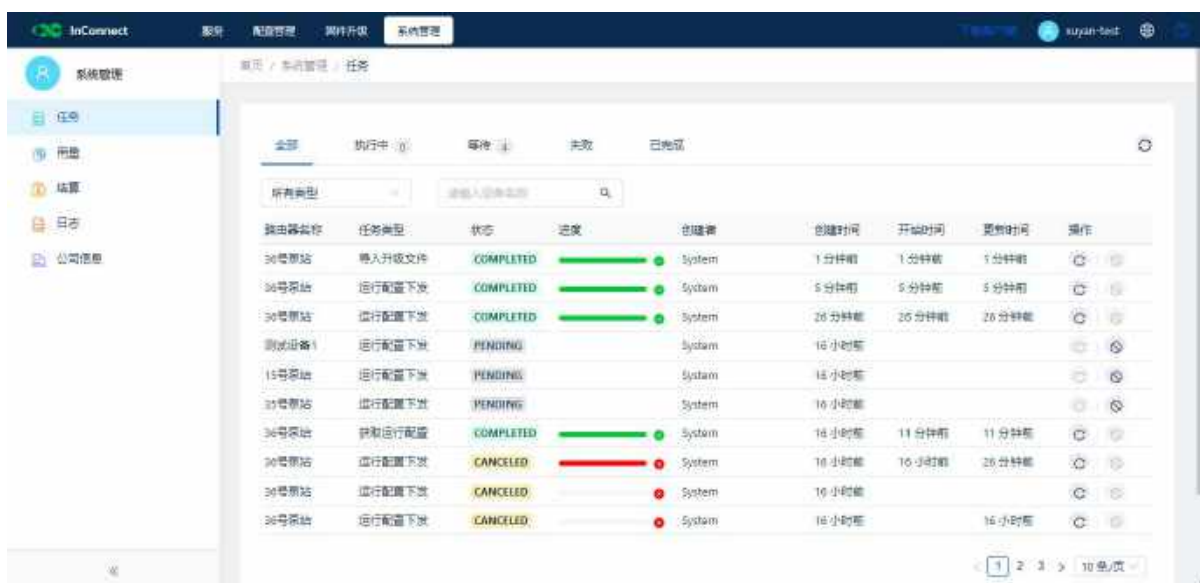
InConnect 服务 配置管理 固件升级 系统管理 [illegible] suyan-test

R 系统管理

任务
用量
结算
日志
公司信息

首页 / 系统管理 / 任务

全部 执行中 0 等待 3 失败 已完成

所有类型 请输入设备名称

| 路由器名称 | 任务类型 | 状态 | 进度 | 创建者 | 创建时间 | 开始时间 | 更新时间 | 操作 |
|---|---|---|---|---|---|---|---|---|
| 36号泵站 | 导入升级文件 | COMPLETED | | System | 1 分钟前 | 1 分钟前 | 1 分钟前 | |
| 36号泵站 | 运行配置下发 | COMPLETED | | System | 5 分钟前 | 5 分钟前 | 5 分钟前 | |
| 36号泵站 | 运行配置下发 | COMPLETED | | System | 26 分钟前 | 26 分钟前 | 26 分钟前 | |
| 测试设备1 | 运行配置下发 | PENDING | | System | 16 小时前 | | | |
| 15号泵站 | 运行配置下发 | PENDING | | System | 16 小时前 | | | |
| 35号泵站 | 运行配置下发 | PENDING | | System | 16 小时前 | | | |
| 36号泵站 | 获取运行配置 | COMPLETED | | System | 16 小时前 | 11 分钟前 | 11 分钟前 | |
| 36号泵站 | 运行配置下发 | CANCELED | | System | 16 小时前 | 16 小时前 | 26 分钟前 | |
| 36号泵站 | 运行配置下发 | CANCELED | | System | 16 小时前 | | | |
| 36号泵站 | 运行配置下发 | CANCELED | | System | 16 小时前 | | 16 小时前 | |

« 1 2 3 > 10 条/页